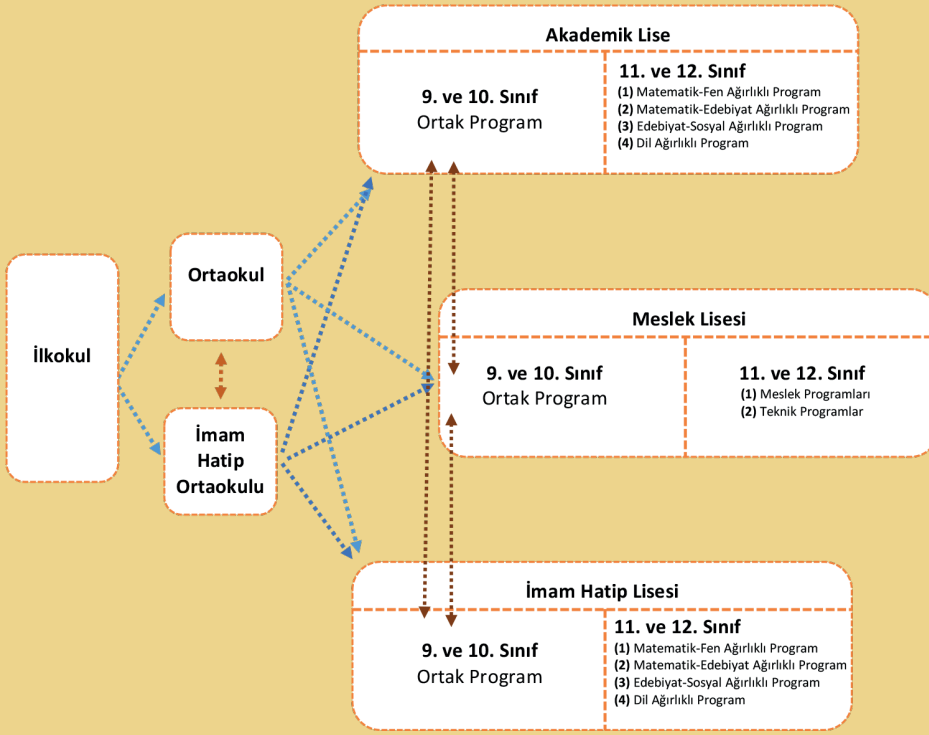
Akademik Lise

9. ve 10. Sınıf
Ortak Program

11. ve 12. Sınıf
(1) Matematik-Fen Ağırlıklı Program
(2) Matematik-Edebiyat Ağırlıklı Program
(3) Edebiyat-Sosyal Ağırlıklı Program
(4) Dil Ağırlıklı Program

İlkokul

Ortaokul

İmam Hatip Ortaokulu

Meslek Lisesi

9. ve 10. Sınıf
Ortak Program

11. ve 12. Sınıf
(1) Meslek Programları
(2) Teknik Programlar

İmam Hatip Lisesi

9. ve 10. Sınıf
Ortak Program

11. ve 12. Sınıf
(1) Matematik-Fen Ağırlıklı Program
(2) Matematik-Edebiyat Ağırlıklı Program
(3) Edebiyat-Sosyal Ağırlıklı Program
(4) Dil Ağırlıklı Program